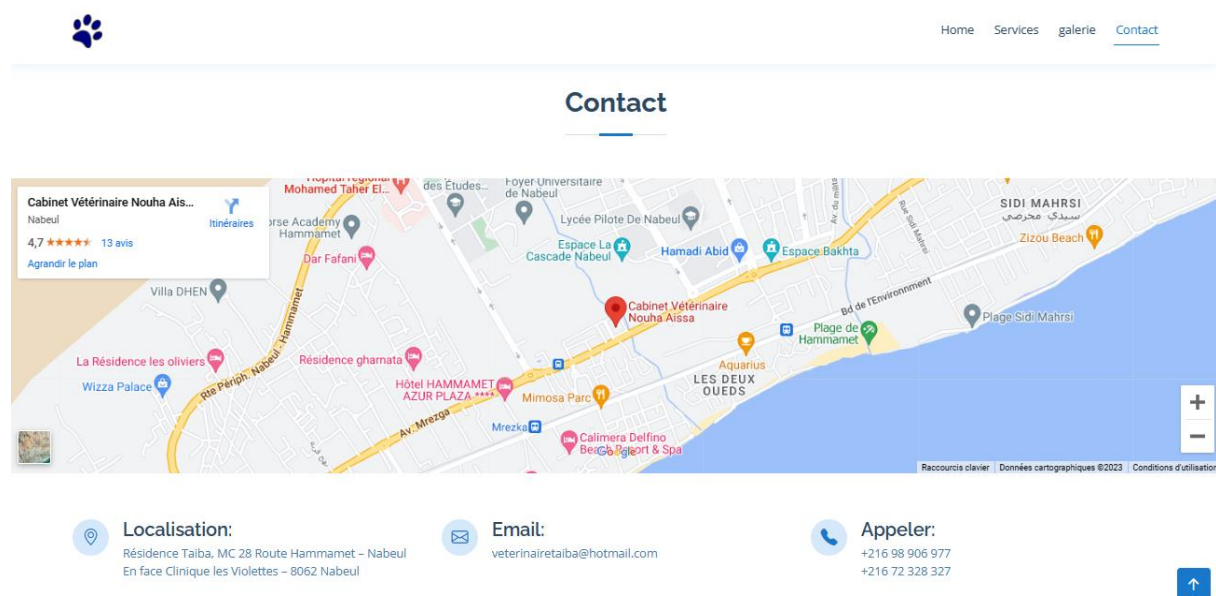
Home Services galerie Contact

Contact

Cabinet Vétérinaire Nouha Ais...
Nabeul
4,7 ★★★★★ 13 avis
Agrandir le plan
Itinéraires

Hopital regional Mohamed Taher El...
des Etudes...
Foyer Universitaire de Nabeul
Lycée Pilote De Nabeul
orse Academy Hammamet
Dar Fafani
Espace La Cascade Nabeul
Hamadi Abid
Espace Bakhta
SIDI MAHRSI
سيدي محرصي
Zizou Beach
Villa DHEN
Cabinet Vétérinaire Nouha Aissa
Bd de l'Environnement
Plage Sidi Mahrsi
Plage de Hammamet
La Résidence les oliviers
Résidence gharnata
Aquarius
LES DEUX OUEDS
Wizza Palace
Rte Périph. Nabeul Hammamet
Hôtel HAMMAMET AZUR PLAZA ****
Mimosa Parc
Av. Mrezga
Mrezka
Calimera Delfino Beach Resort & Spa
Google
Raccourcis clavier Données cartographiques ©2023 Conditions d'utilisation
+
−

Localisation:
Résidence Taiba, MC 28 Route Hammamet – Nabeul
En face Clinique les Violettes – 8062 Nabeul

Email:
veterinairetaiba@hotmail.com

Appeler:
+216 98 906 977
+216 72 328 327